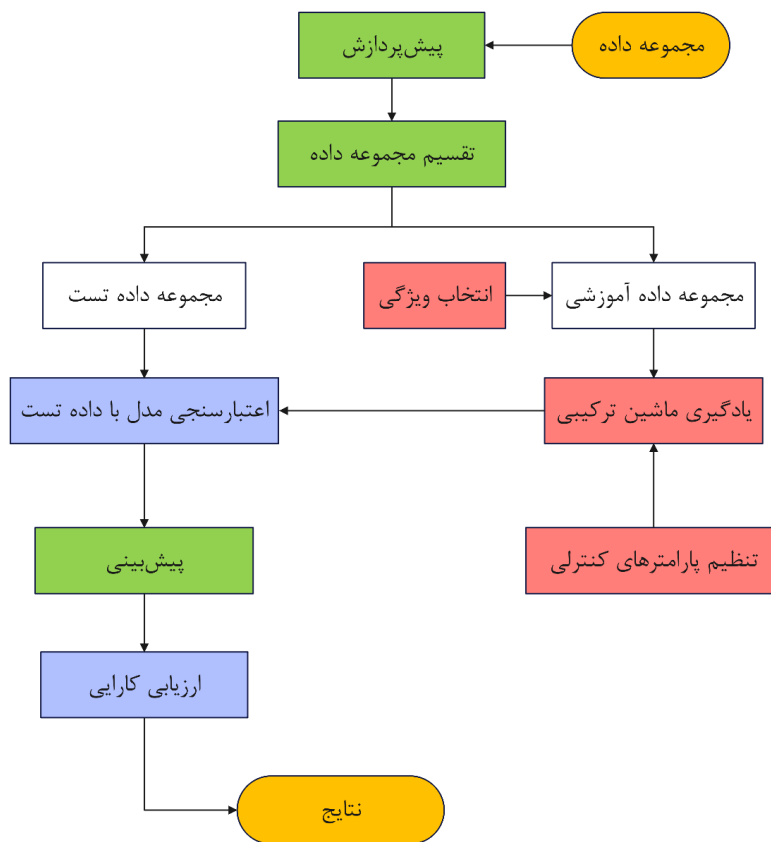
مجموعه داده

پیش‌پردازش

تقسیم مجموعه داده

مجموعه داده آموزشی

انتخاب ویژگی

مجموعه داده تست

یادگیری ماشین ترکیبی

اعتبارسنجی مدل با داده تست

تنظیم پارامترهای کنترلی

پیش‌بینی

ارزیابی کارایی

نتایج